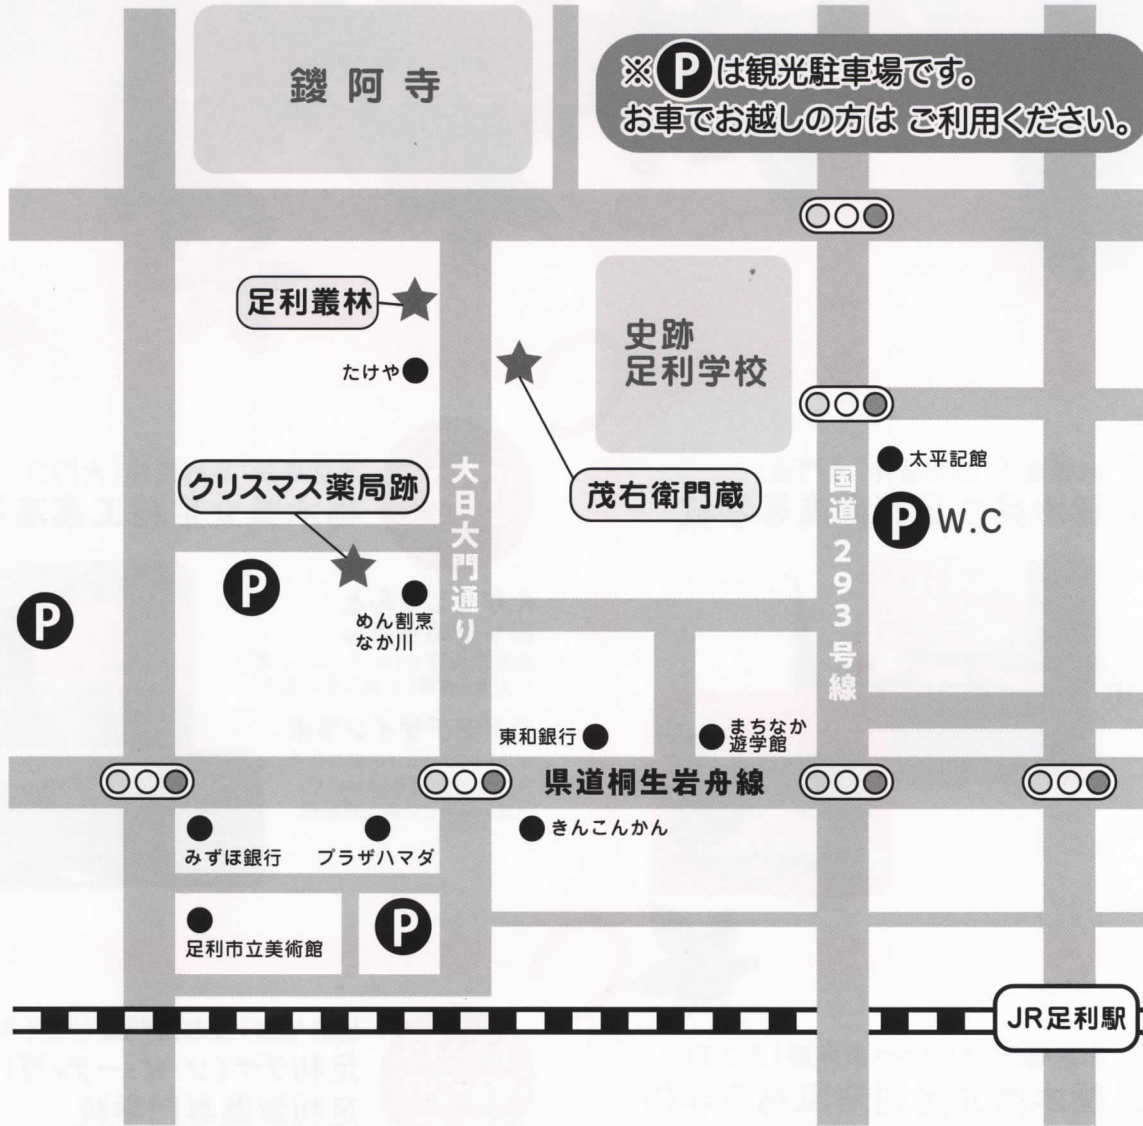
鑁阿寺

※Pは観光駐車場です。
お車でお越しの方は ご利用ください。

足利叢林

たけや

史跡
足利学校

太平記館

クリスマス薬局跡

大日大門通り

茂右衛門蔵

国道293号線

P W.C

P

P

めん割烹
なか川

東和銀行

まちなか
遊学館

県道桐生岩舟線

みずほ銀行

プラザハマダ

きんこんかん

足利市立美術館

P

JR足利駅